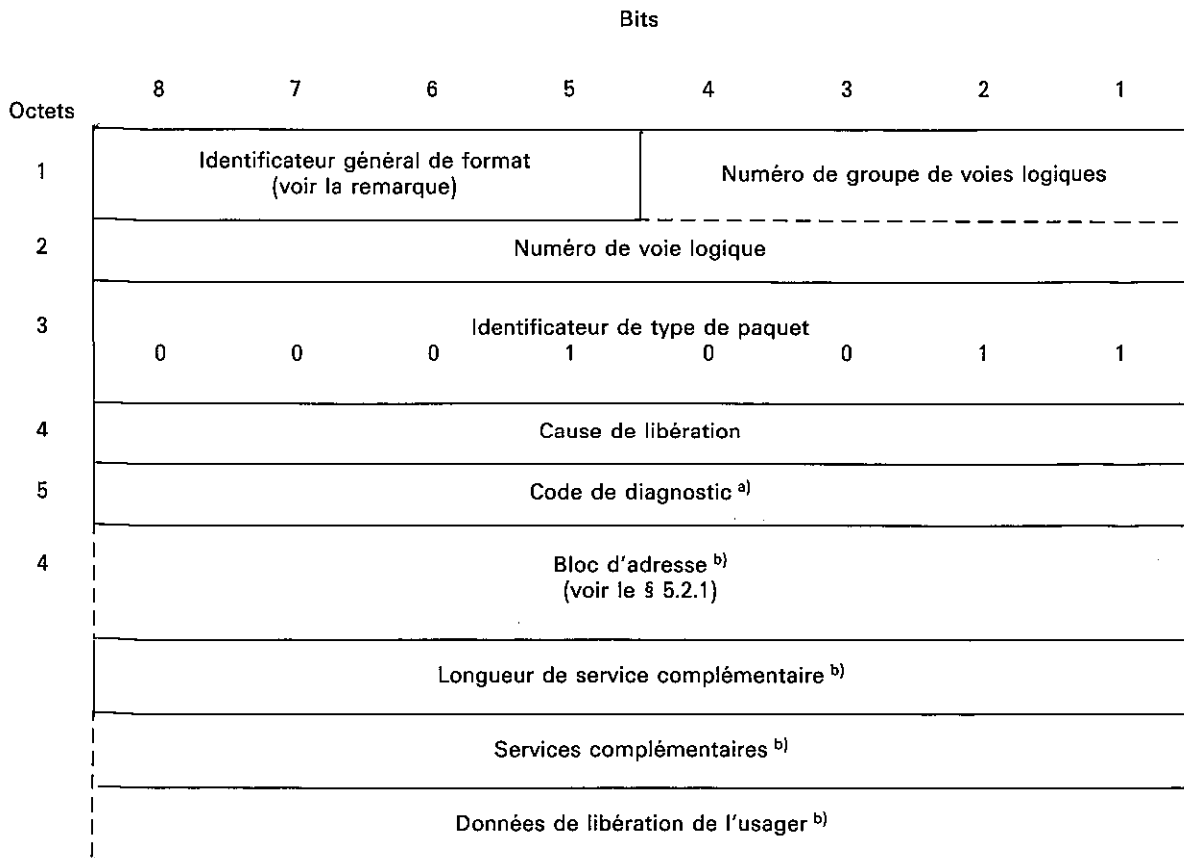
Bits

| Octets | 8 | 7 | 6 | 5 | 4 | 3 | 2 | 1 |
|---|---|---|---|---|---|---|---|---|
| 1 | Identificateur général de format (voir la remarque) | | | | Numéro de groupe de voies logiques | | | |
| 2 | Numéro de voie logique | | | | | | | |
| 3 | Identificateur de type de paquet | | | | | | | |
| | 0 | 0 | 0 | 1 | 0 | 0 | 1 | 1 |
| 4 | Cause de libération | | | | | | | |
| 5 | Code de diagnostic $^{a)}$ | | | | | | | |
| 4 | Bloc d'adresse $^{b)}$ (voir le § 5.2.1) | | | | | | | |
| | Longueur de service complémentaire $^{b)}$ | | | | | | | |
| | Services complémentaires $^{b)}$ | | | | | | | |
| | Données de libération de l'usager $^{b)}$ | | | | | | | |